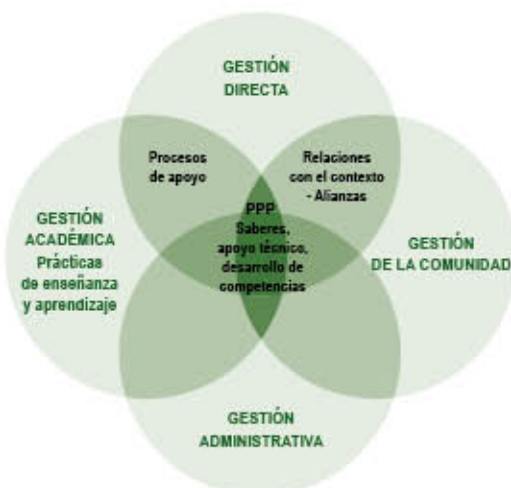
GESTIÓN DIRECTA

Procesos de apoyo

Relaciones con el contexto - Alianzas

GESTIÓN ACADÉMICA Prácticas de enseñanza y aprendizaje

PPP Saberes, apoyo técnico, desarrollo de competencias

GESTIÓN DE LA COMUNIDAD

GESTIÓN ADMINISTRATIVA